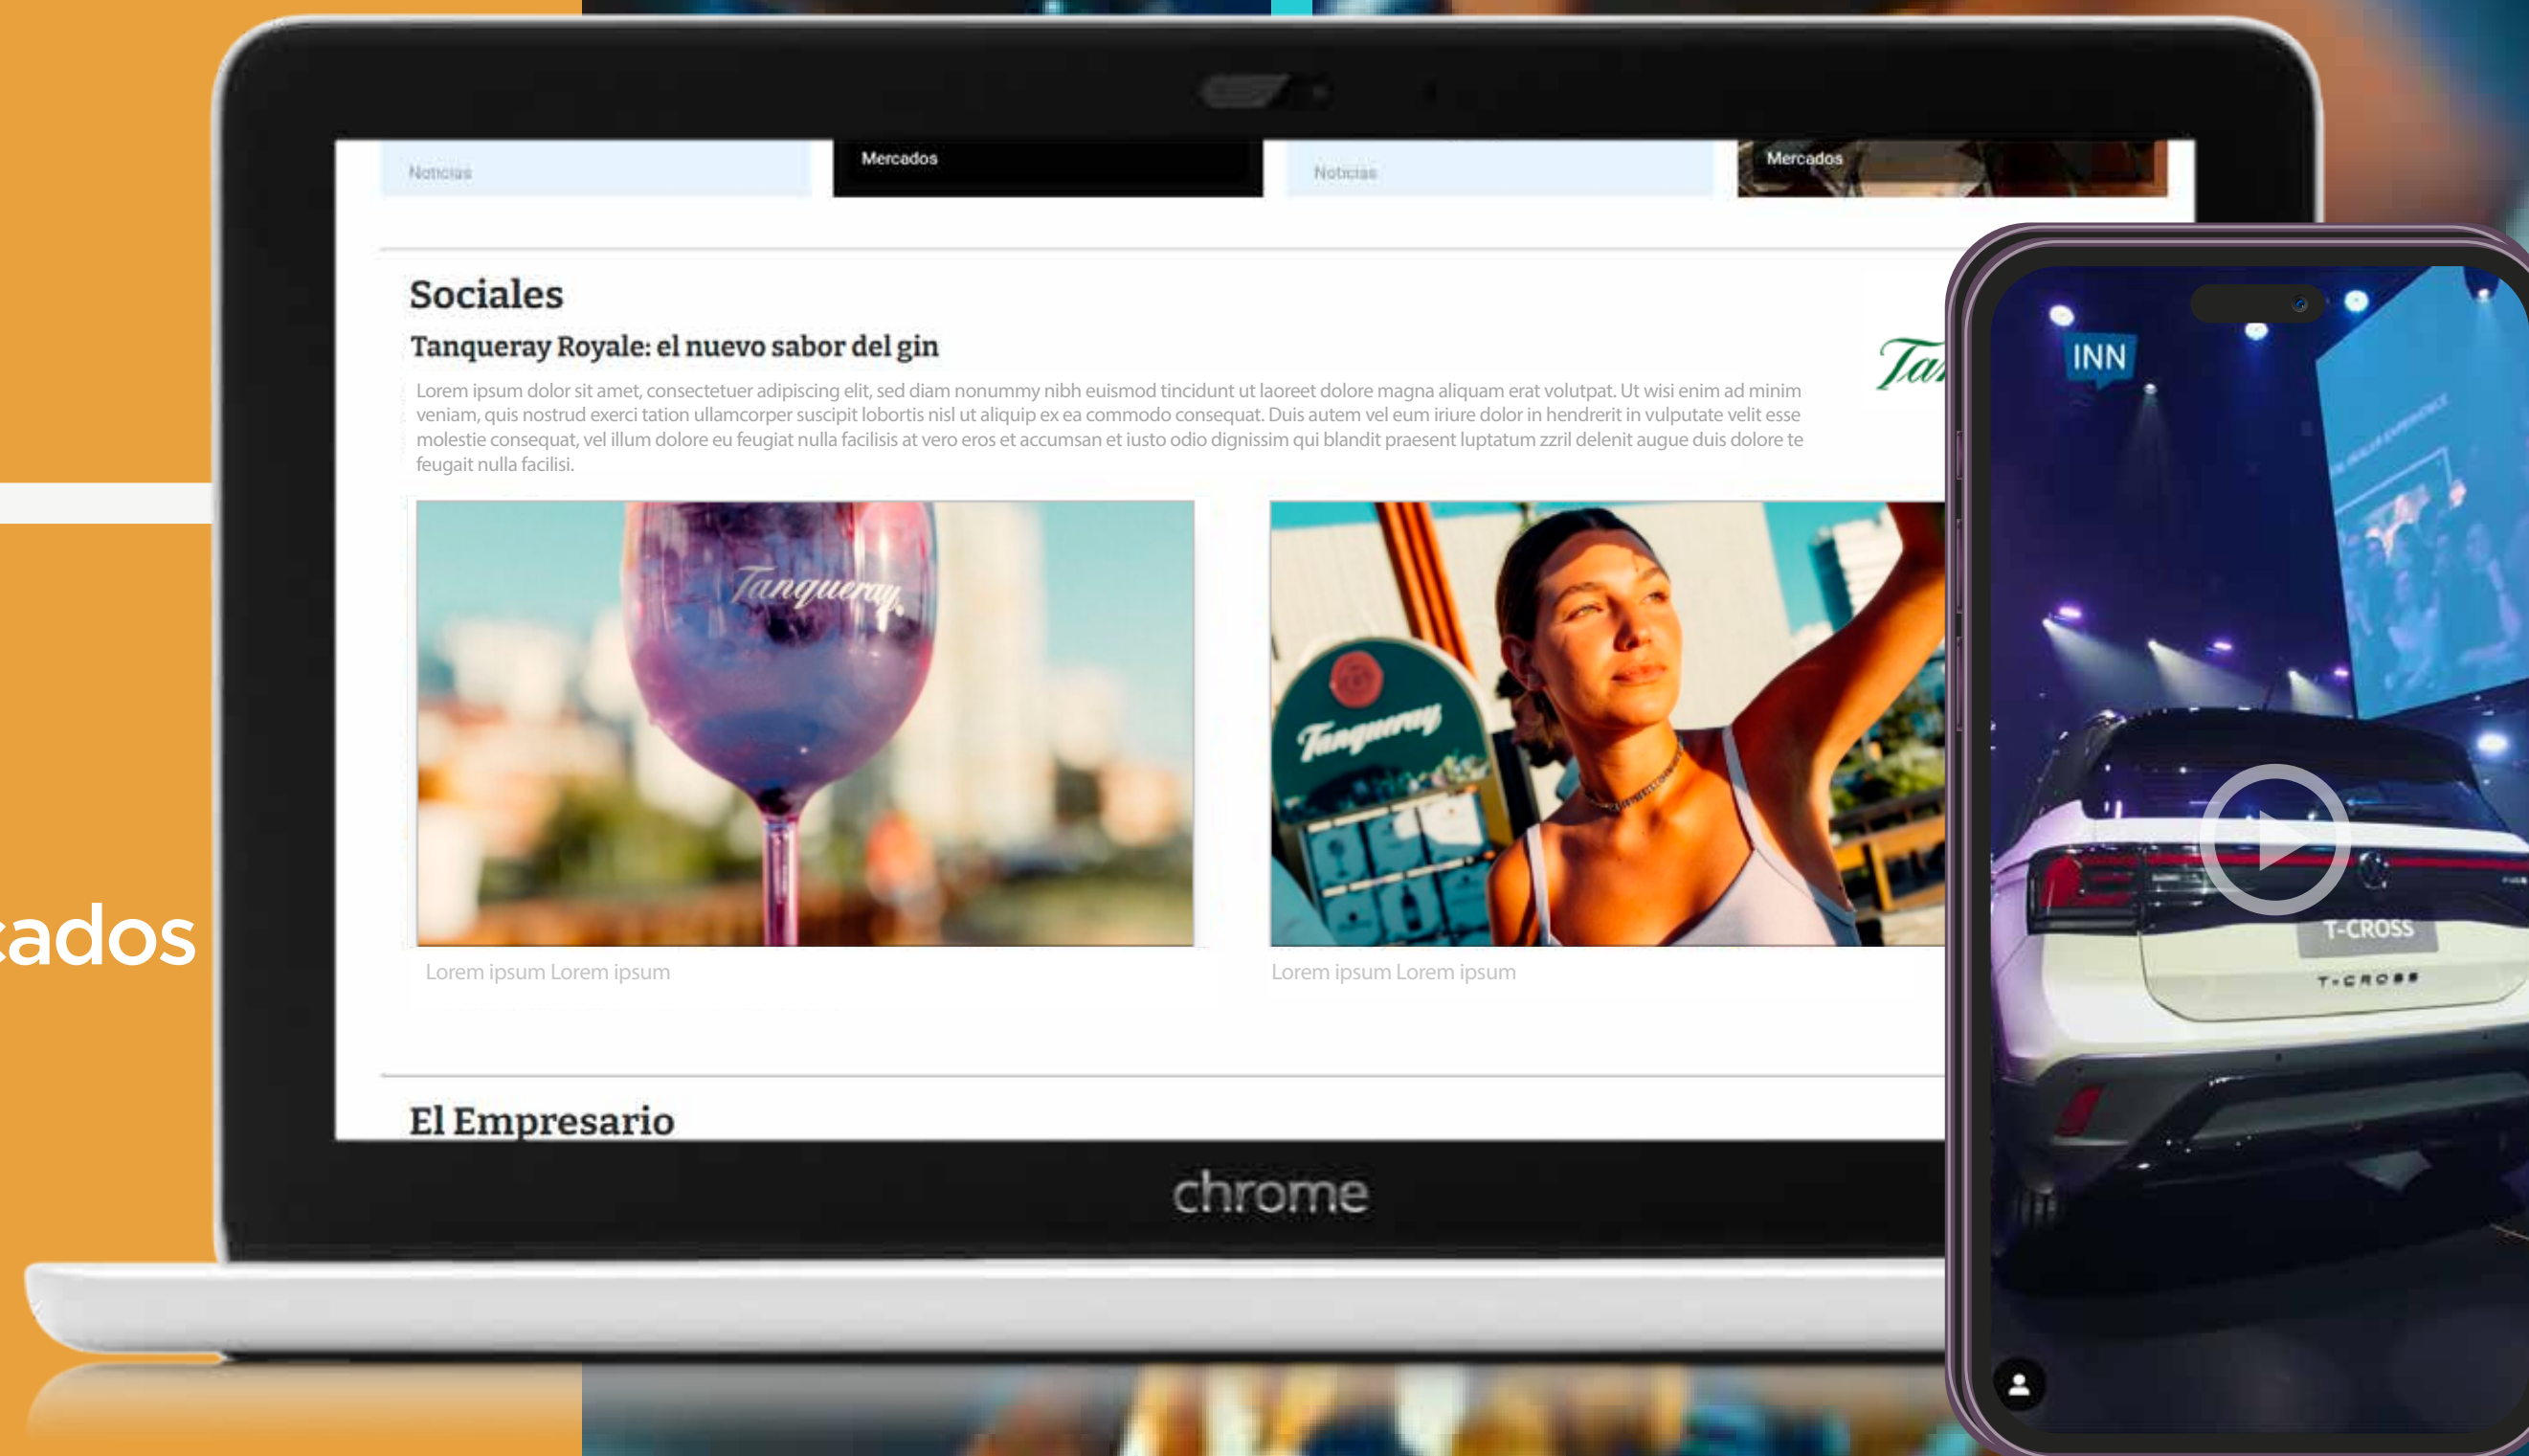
Noticias

Mercados

Noticias

Mercados

Sociales

Tanqueray Royale: el nuevo sabor del gin

Lorem ipsum dolor sit amet, consectetuer adipiscing elit, sed diam nonummy nibh euismod tincidunt ut laoreet dolore magna aliquam erat volutpat. Ut wisi enim ad minim veniam, quis nostrud exerci tation ullamcorper suscipit lobortis nisl ut aliquip ex ea commodo consequat. Duis autem vel eum iriure dolor in hendrerit in vulputate velit esse molestie consequat, vel illum dolore eu feugiat nulla facilisis at vero eros et accumsan et iusto odio dignissim qui blandit praesent luptatum zzril delenit augue duis dolore te feugait nulla facilisi.

Tanqueray

Tanqueray

Lorem ipsum Lorem ipsum

Lorem ipsum Lorem ipsum

El Empresario

chrome

cados

INN

T-CROSS

T-CROSS